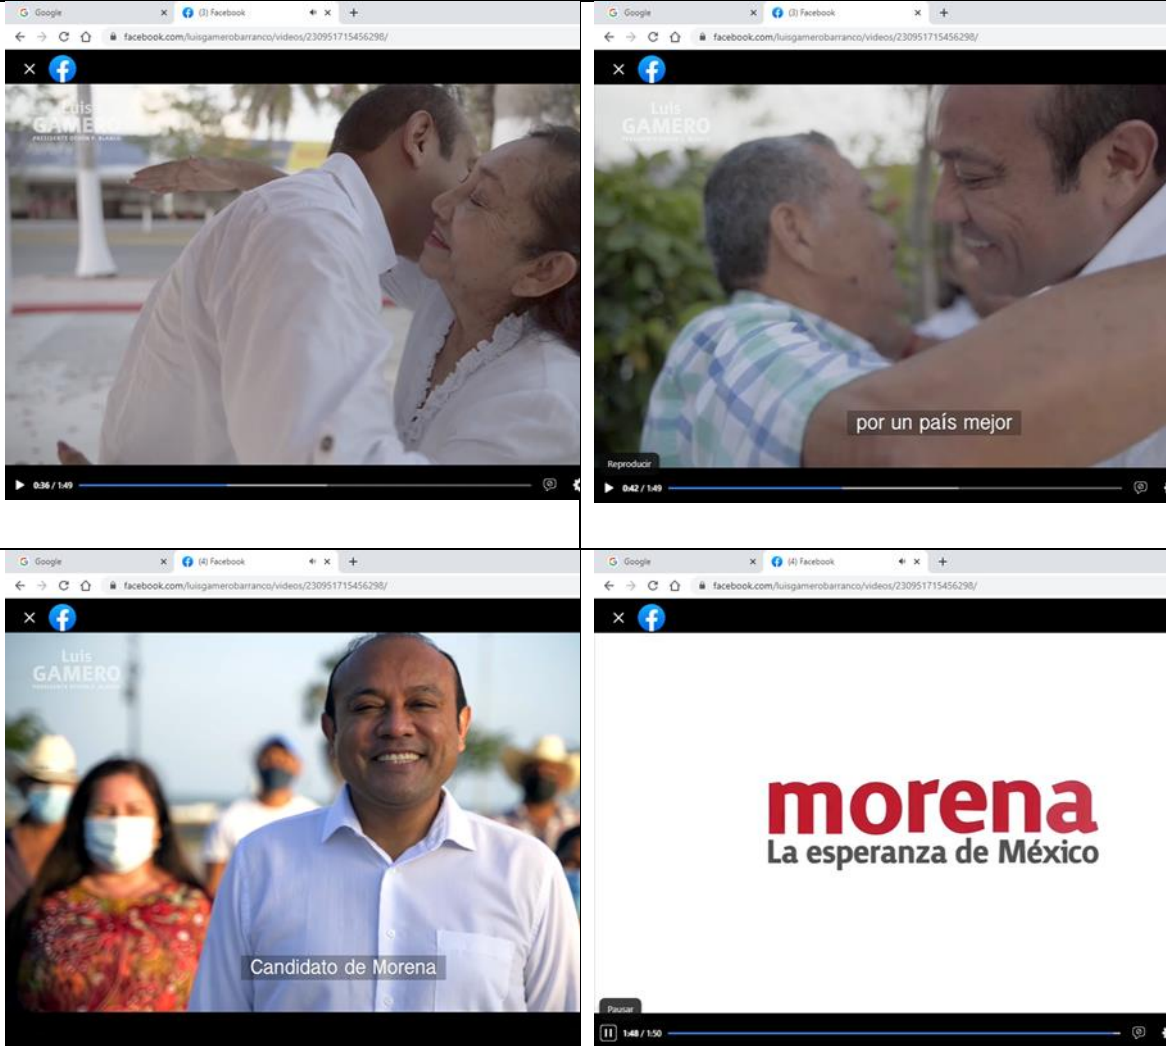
G Google
(3) Facebook
facebook.com/luisgamerobarranco/videos/230951715456298/
Luis GAMERO
PRESIDENTE OTHÓN P. BLANCO
0:36 / 1:49

G Google
(3) Facebook
facebook.com/luisgamerobarranco/videos/230951715456298/
Luis GAMERO
por un país mejor
Reproducir
0:42 / 1:49

G Google
(4) Facebook
facebook.com/luisgamerobarranco/videos/230951715456298/
Luis GAMERO
PRESIDENTE OTHÓN P. BLANCO
Candidato de Morena

G Google
(4) Facebook
facebook.com/luisgamerobarranco/videos/230951715456298/
morena
La esperanza de México
Pausar
1:48 / 1:50